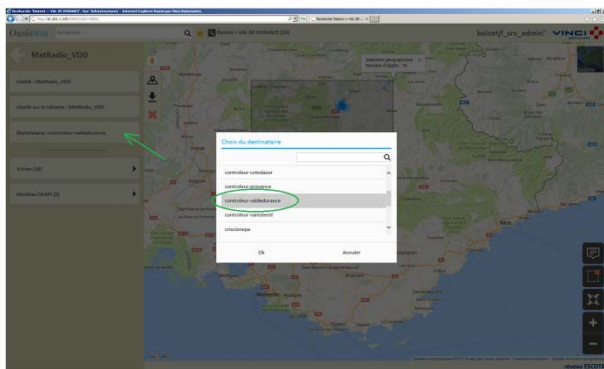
OasisBD

MatRadio_VDD

Libellé : MatRadio_VDD

Libellé sur la tablette : MatRadio_VDD

Destinataire : controleur-valdedurance

Visites (18)

Bordées DHST (0)

boisetjf_srv_admin

VINCI

Choix du destinataire

controleur-cotedazur

controleur-provence

controleur-valdedurance

controleur-varestorel

crisismepa

Ok

Annuler

Marseille